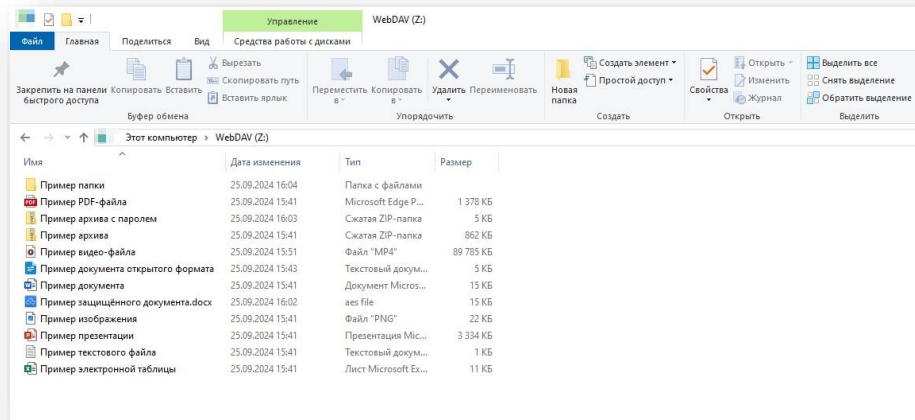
Управление WebDAV (Z:)

Файл Главная Поделиться Вид Средства работы с дисками

Закрепить на панели быстрого доступа Копировать Вставить Вырезать Скопировать путь Вставить ярлык
Буфер обмена

Переместить в Копировать в Удалить Переименовать
Упорядочить

Новая папка Создать элемент Простой доступ
Создать

Свойства Открыть Изменить Журнал
Открыть

Выделить все Снять выделение Обратить выделение
Выделить

Этот компьютер › WebDAV (Z:)

| Имя | Дата изменения | Тип | Размер |
|---|---|---|---|
| Пример папки | 25.09.2024 16:04 | Папка с файлами | |
| Пример PDF-файла | 25.09.2024 15:41 | Microsoft Edge P... | 1 378 КБ |
| Пример архива с паролем | 25.09.2024 16:03 | Сжатая ZIP-папка | 5 КБ |
| Пример архива | 25.09.2024 15:41 | Сжатая ZIP-папка | 862 КБ |
| Пример видео-файла | 25.09.2024 15:51 | Файл "MP4" | 89 785 КБ |
| Пример документа открытого формата | 25.09.2024 15:43 | Текстовый докум... | 5 КБ |
| Пример документа | 25.09.2024 15:41 | Документ Micros... | 15 КБ |
| Пример защищённого документа.docx | 25.09.2024 16:02 | aes file | 15 КБ |
| Пример изображения | 25.09.2024 15:41 | Файл "PNG" | 22 КБ |
| Пример презентации | 25.09.2024 15:41 | Презентация Mic... | 3 334 КБ |
| Пример текстового файла | 25.09.2024 15:41 | Текстовый докум... | 1 КБ |
| Пример электронной таблицы | 25.09.2024 15:41 | Лист Microsoft Ex... | 11 КБ |